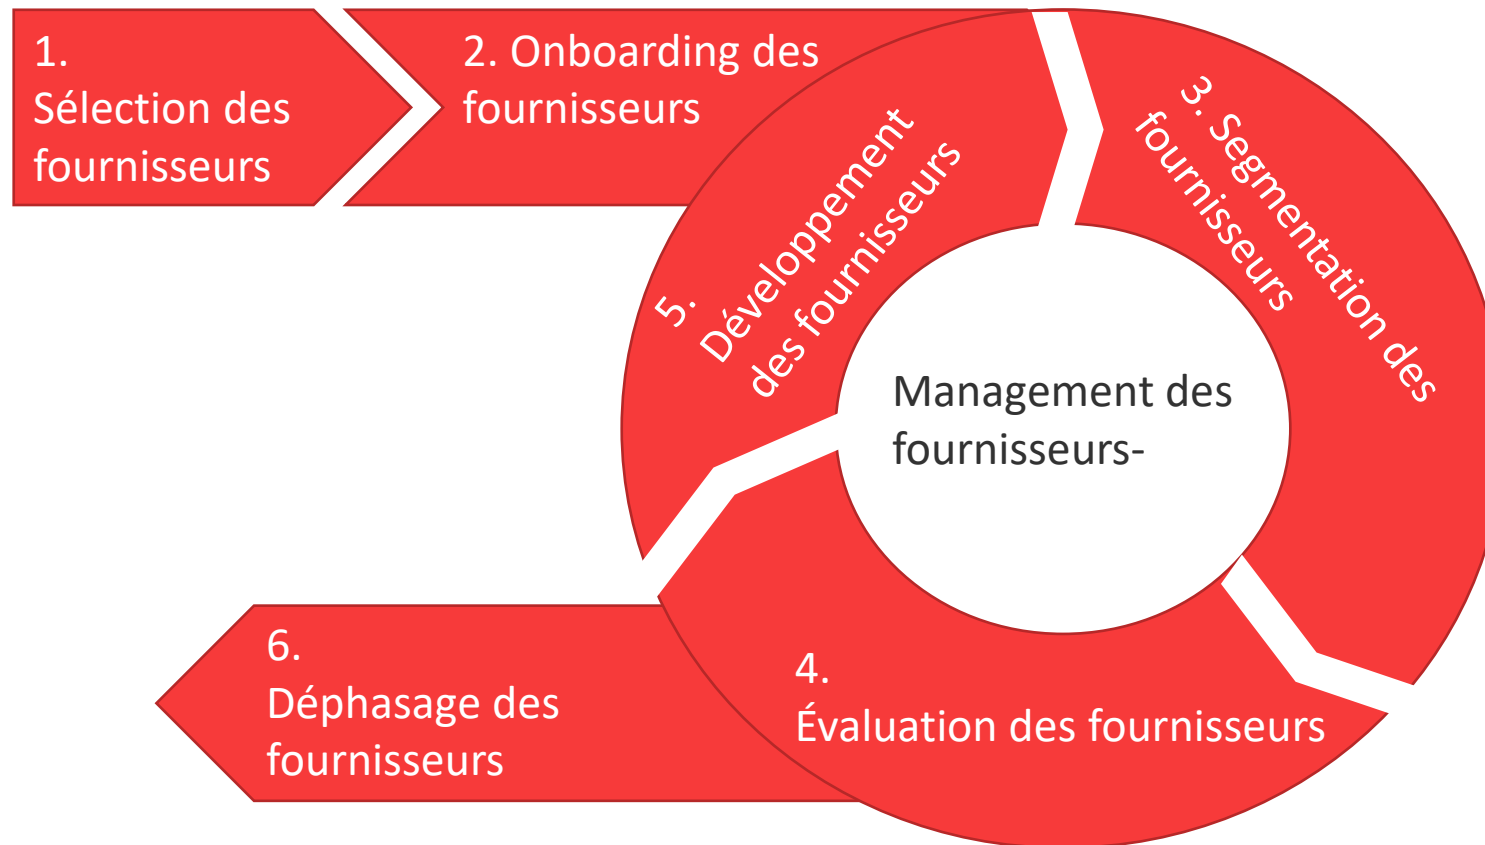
1. Sélection des fournisseurs

2. Onboarding des fournisseurs

3. Segmentation des fournisseurs

Management des fournisseurs-

4. Évaluation des fournisseurs

5. Développement des fournisseurs

6. Déphasage des fournisseurs